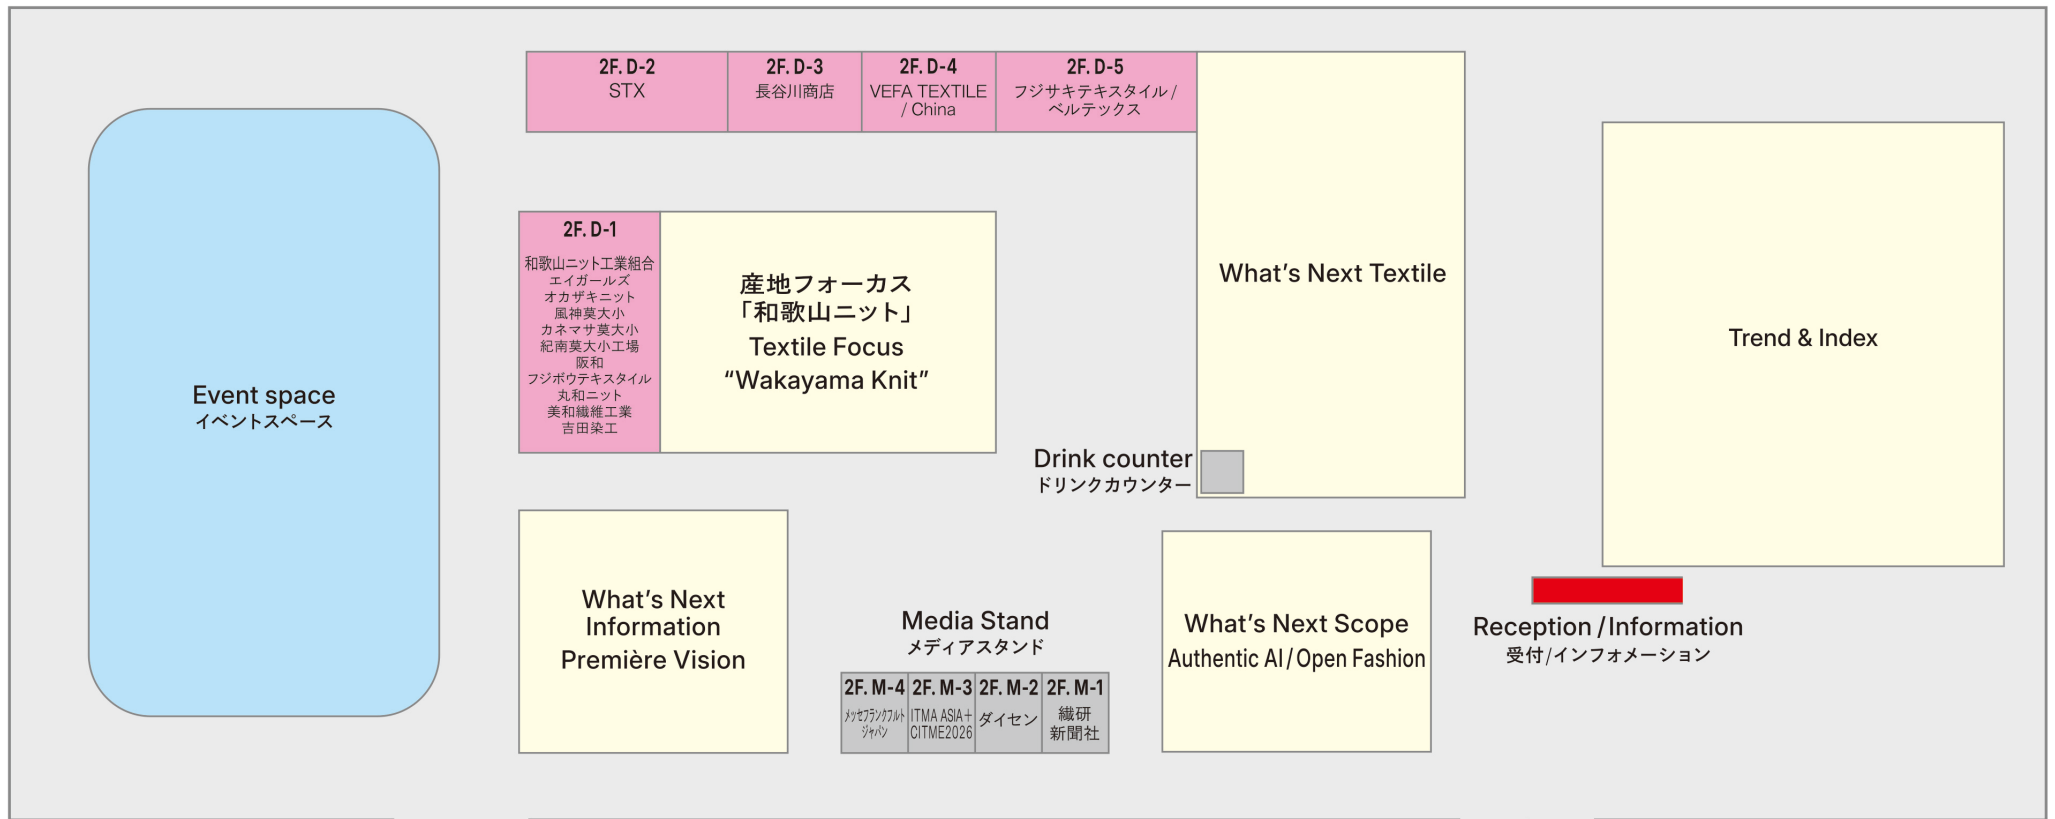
2F. D-2
STX

2F. D-3
長谷川商店

2F. D-4
VEFA TEXTILE / China

2F. D-5
フジサキテキスタイル / ペルテックス

Event space
イベントスペース

2F. D-1
和歌山ニット工業組合
エイガールズ
オカザキニット
風神莫大小
カネマサ莫大小
紀南莫大小工場
阪和
フジボウテキスタイル
丸和ニット
美和繊維工業
吉田染工

産地フォーカス
「和歌山ニット」
Textile Focus
“Wakayama Knit”

What’s Next Textile

Trend & Index

Drink counter
ドリンクカウンター

What’s Next Information
Première Vision

Media Stand
メディアスタンド

| 2F. M-4 | 2F. M-3 | 2F. M-2 | 2F. M-1 |
|---|---|---|---|
| メッセフランクフルト ジャパン | ITMA ASIA + CITME2026 | ダイセン | 繊研新聞社 |

What’s Next Scope
Authentic AI / Open Fashion

Reception / Information
受付 / インフォメーション